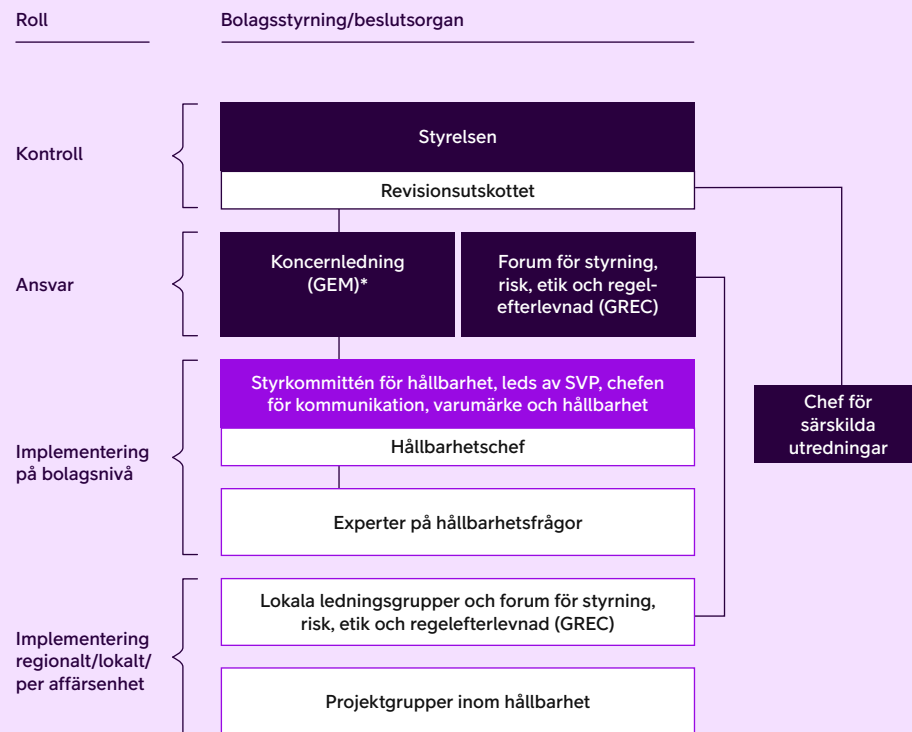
Roll

Bolagsstyrning/beslutsorgan

Kontroll

Styrelsen

Revisionsutskottet

Ansvar

Koncernledning (GEM)*

Forum för styrning, risk, etik och regelefterlevnad (GREC)

Implementering på bolagsnivå

Styrkommittén för hållbarhet, leds av SVP, chefen för kommunikation, varumärke och hållbarhet

Hållbarhetschef

Experter på hållbarhetsfrågor

Chef för särskilda utredningar

Implementering regionalt/lokalt/ per affärsenhet

Lokala ledningsgrupper och forum för styrning, risk, etik och regelefterlevnad (GREC)

Projektgrupper inom hållbarhet